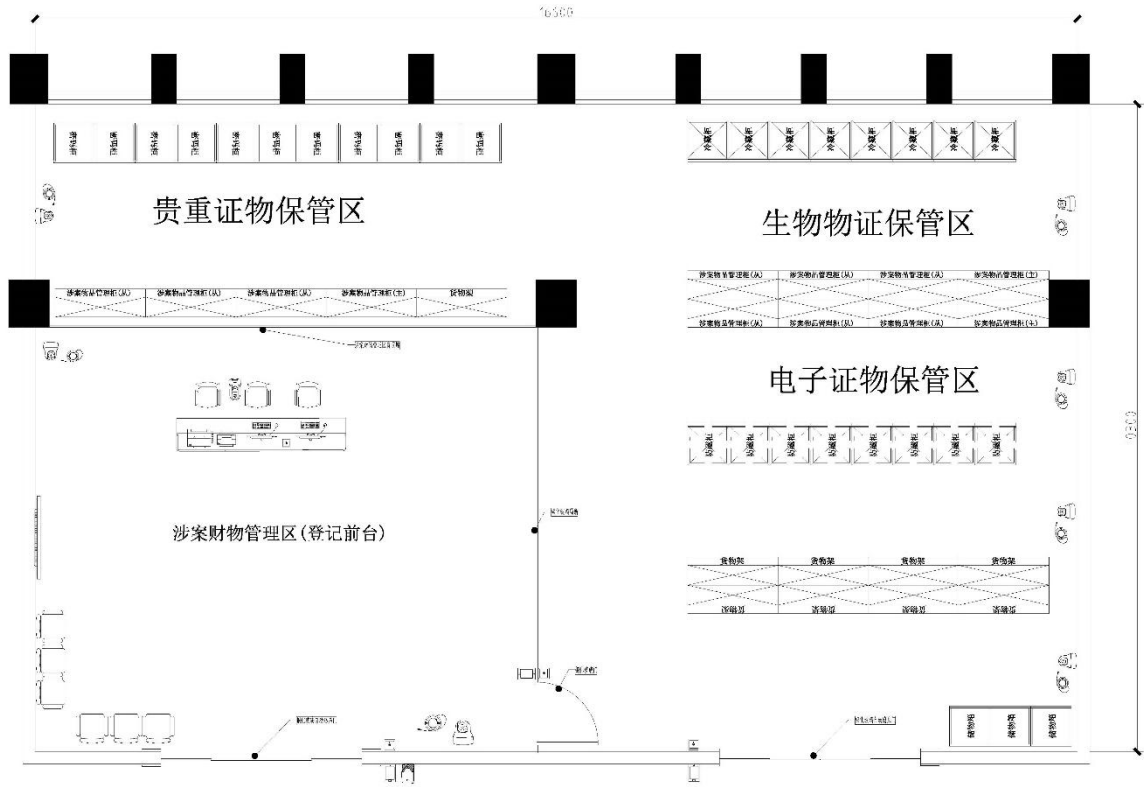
16500

贵重证物保管区

生物物证保管区

涉案物品管理柜(从)
涉案物品管理柜(从)
涉案物品管理柜(从)
涉案物品管理柜(主)
货物架

涉案物品管理柜(从)
涉案物品管理柜(从)
涉案物品管理柜(从)
涉案物品管理柜(主)

涉案物品管理柜(从)
涉案物品管理柜(从)
涉案物品管理柜(从)
涉案物品管理柜(主)

电子证物保管区

涉案财物管理区(登记前台)

货物架
货物架
货物架
货物架

货物架
货物架
货物架
货物架

9600